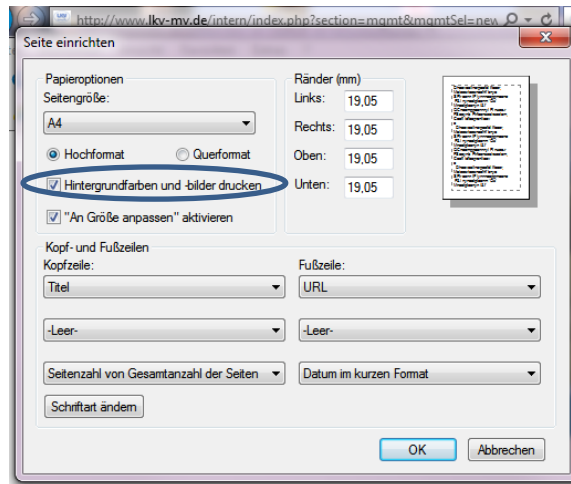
http://www.lkv-mv.de/intern/index.php?section=mgmt&mgmtSel=new

Seite einrichten

Papieroptionen
Seitengröße:
A4
Hochformat
Querformat
Hintergrundfarben und -bilder drucken
"An Größe anpassen" aktivieren

Ränder (mm)
Links: 19,05
Rechts: 19,05
Oben: 19,05
Unten: 19,05

Kopf- und Fußzeilen
Kopfzeile:
Titel
-Leer-
Seitenzahl von Gesamtanzahl der Seiten
Fußzeile:
URL
-Leer-
Datum im kurzen Format
Schriftart ändern

OK
Abbrechen